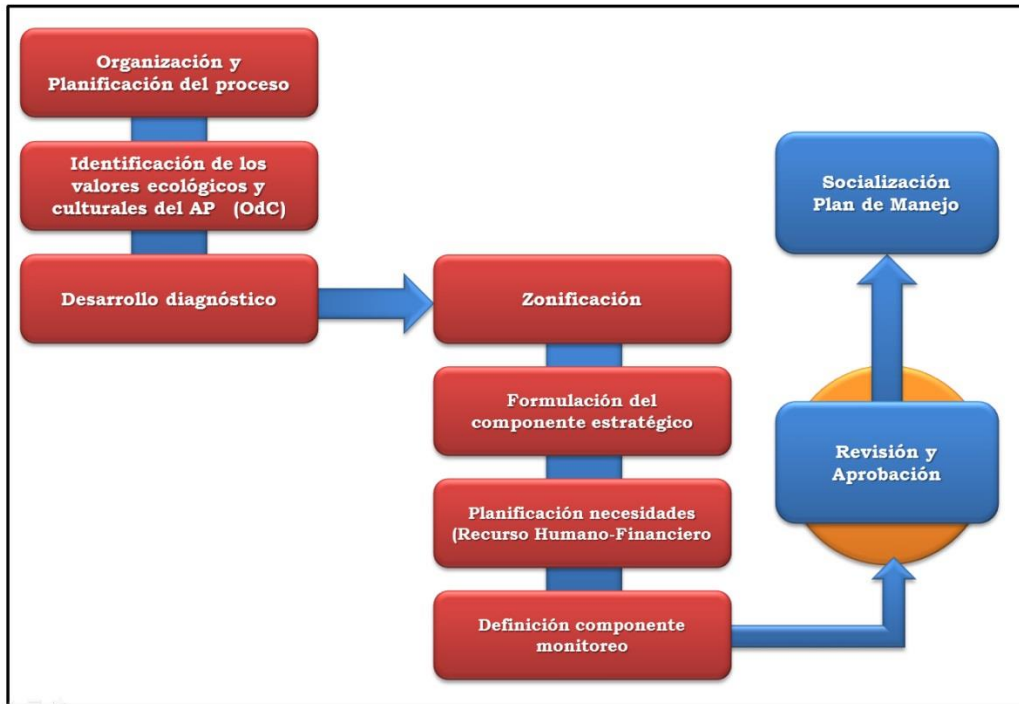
Organización y Planificación del proceso

Identificación de los valores ecológicos y culturales del AP (OdC)

Desarrollo diagnóstico

Zonificación

Formulación del componente estratégico

Planificación necesidades (Recurso Humano-Financiero

Definición componente monitoreo

Revisión y Aprobación

Socialización Plan de Manejo